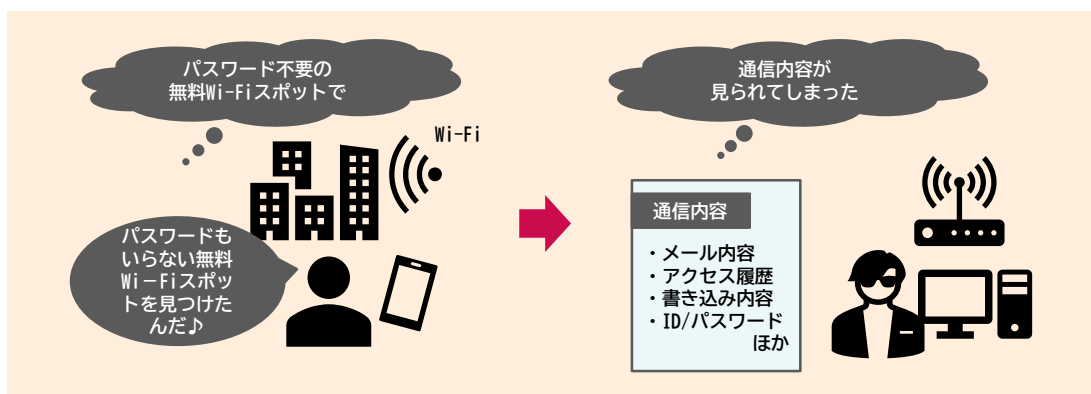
パスワード不要の
無料Wi-Fiスポットで

Wi-Fi

パスワードも
いらない無料
Wi-Fiスポット
を見つけたんだ♪

通信内容が
見られてしまった

通信内容

・メール内容
・アクセス履歴
・書き込み内容
・ID/パスワード
ほか